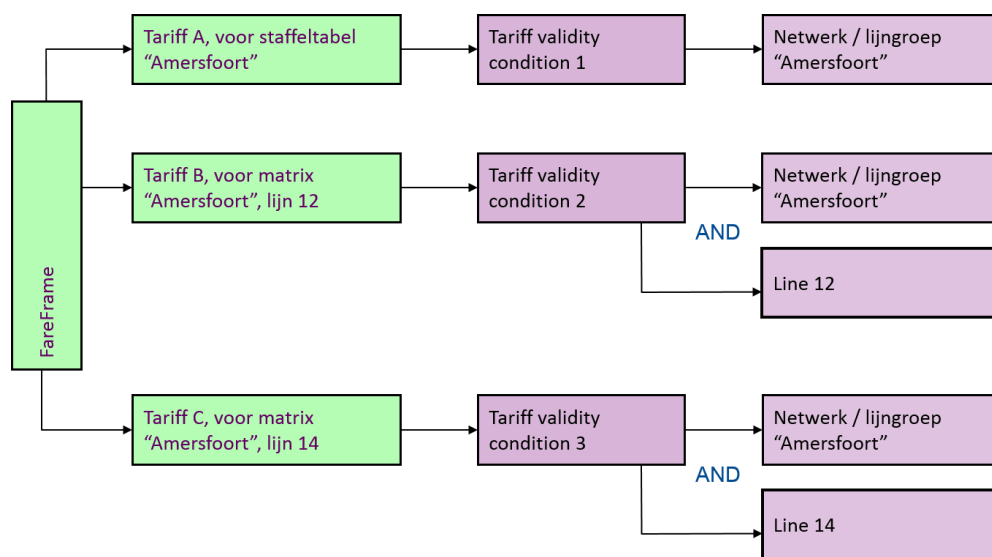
FareFrame

Tariff A, voor staffeltabel “Amersfoort”

Tariff validity condition 1

Netwerk / lijngroep “Amersfoort”

Tariff B, voor matrix “Amersfoort”, lijn 12

Tariff validity condition 2

Netwerk / lijngroep “Amersfoort”

AND

Line 12

Tariff C, voor matrix “Amersfoort”, lijn 14

Tariff validity condition 3

Netwerk / lijngroep “Amersfoort”

AND

Line 14